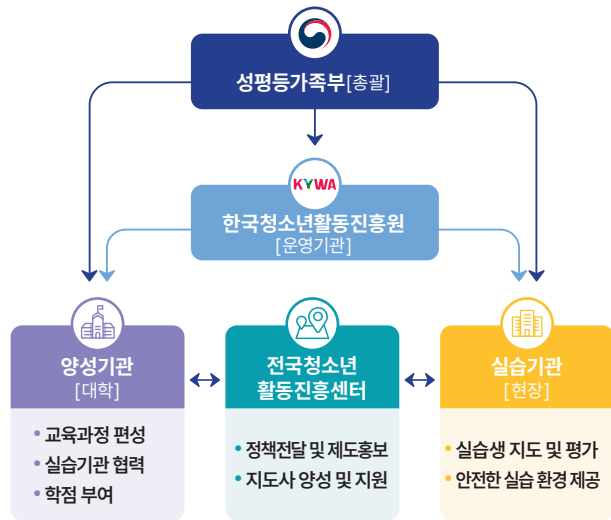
성평등가족부[총괄]

KYWA
한국청소년활동진흥원
[운영기관]

양성기관
[대학]

• 교육과정 편성
• 실습기관 협력
• 학점 부여

전국청소년
활동진흥센터

• 정책전달 및 제도홍보
• 지도사 양성 및 지원

실습기관
[현장]

• 실습생 지도 및 평가
• 안전한 실습 환경 제공